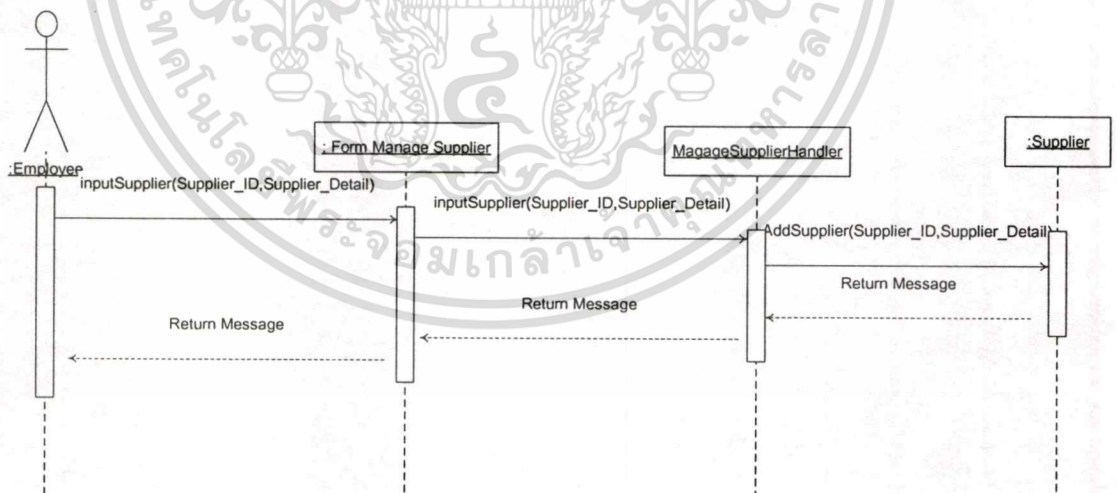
:Employee

: Form Manage Supplier

MagageSupplierHandler

:Supplier

inputSupplier(Supplier_ID,Supplier_Detail)

inputSupplier(Supplier_ID,Supplier_Detail)

AddSupplier(Supplier_ID,Supplier_Detail)

Return Message

Return Message

Return Message

เทคโนโลยีพระจอมเกล้าเจ้าคุณทหารลาดกระบัง